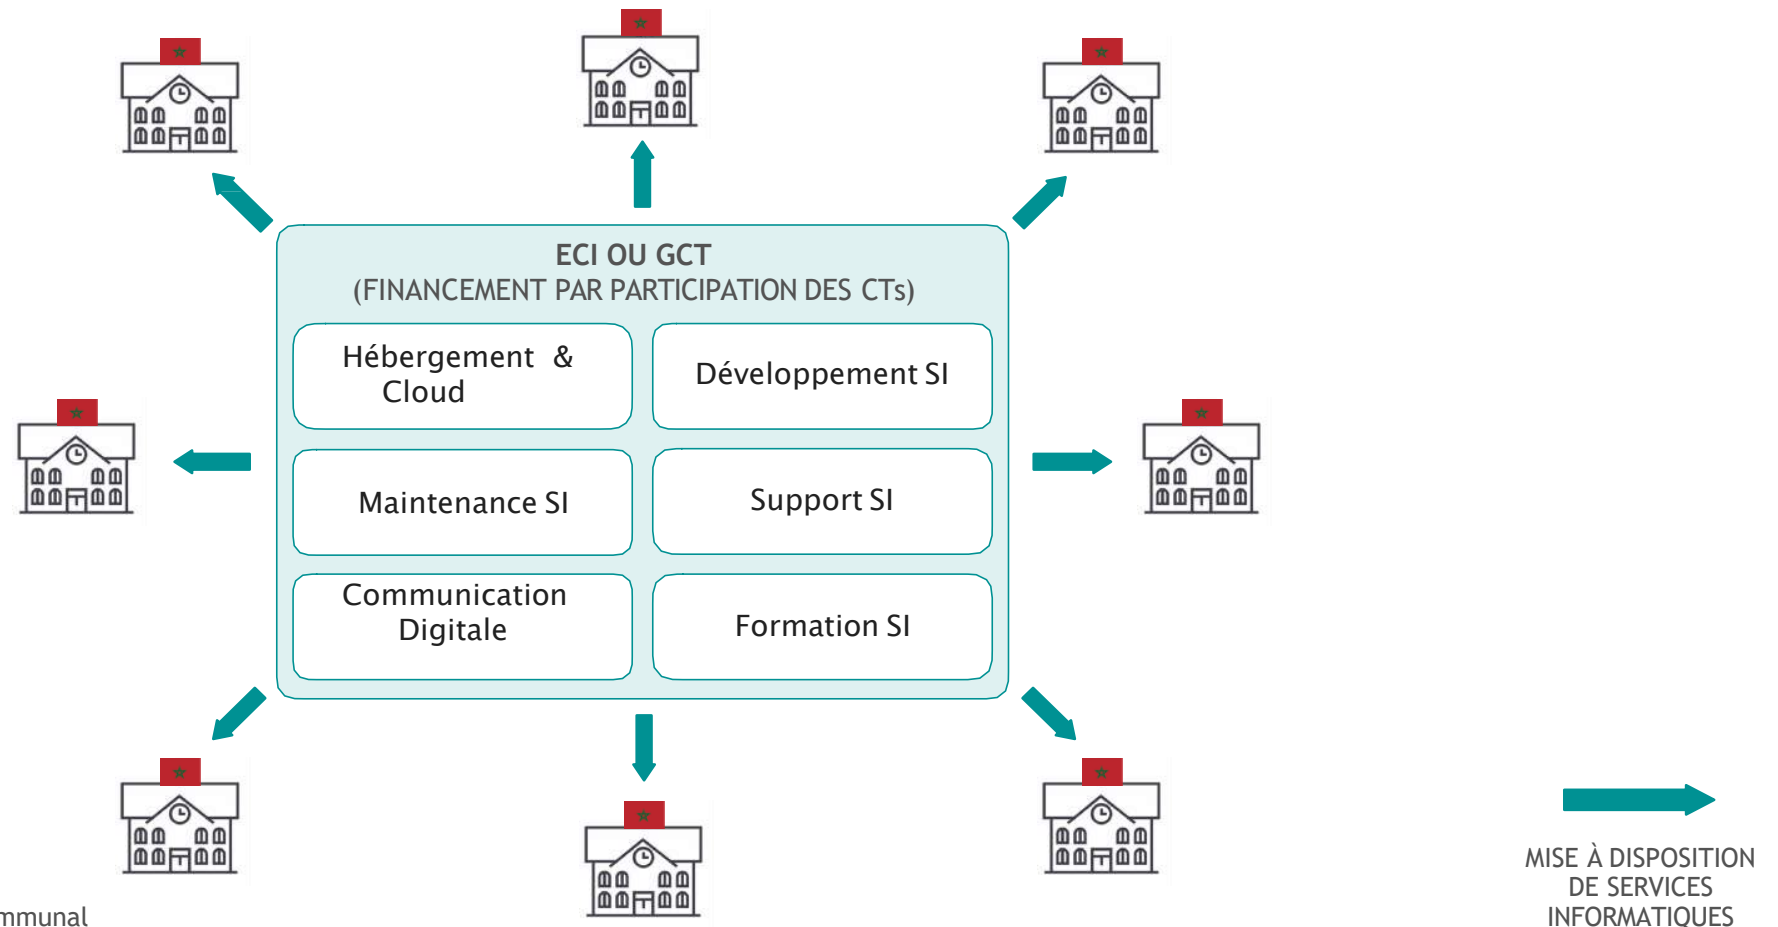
ECI OU GCT
(FINANCEMENT PAR PARTICIPATION DES CTs)

Hébergement & Cloud

Développement SI

Maintenance SI

Support SI

Communication Digitale

Formation SI

mmunal

MISE À DISPOSITION DE SERVICES INFORMATIQUES